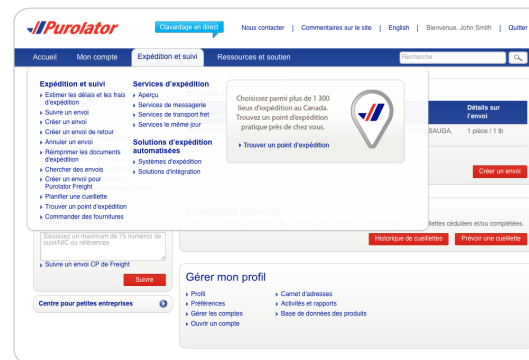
Purolator

Clavardage en direct

Nous contacter | Commentaires sur le site | English | Bienvenue, John Smith | Quitter

Accueil | Mon compte | Expédition et suivi | Ressources et soutien

Recherche

Expédition et suivi
Estimer les délais et les frais d'expédition
Suivre un envoi
Créer un envoi
Créer un envoi de retour
Annuler un envoi
Réimprimer les documents d'expédition
Chercher des envois
Créer un envoi pour Purolator Freight
Planifier une cueillette
Trouver un point d'expédition
Commander des fournitures

Services d'expédition
Aperçu
Services de messagerie
Services de transport fret
Services le même jour

Solutions d'expédition automatisées
Systèmes d'expédition
Solutions d'intégration

Choisissez parmi plus de 1 300 lieux d'expédition au Canada. Trouvez un point d'expédition pratique près de chez vous.

Trouver un point d'expédition

Détails sur l'envoi
SAUGA. 1 pièce / 1 lb

Créer un envoi

Cueillettes prévues
llettes cédulées et/ou complétées.

Historique de cueillettes | Prévoir une cueillette

Saisissez un maximum de 75 numéros de suivi/NIC ou références

Suivre un envoi CP de Freight

Suivre

Centre pour petites entreprises

Gérer mon profil
Profil
Préférences
Gérer les comptes
Ouvrir un compte
Carnet d'adresses
Activités et rapports
Base de données des produits